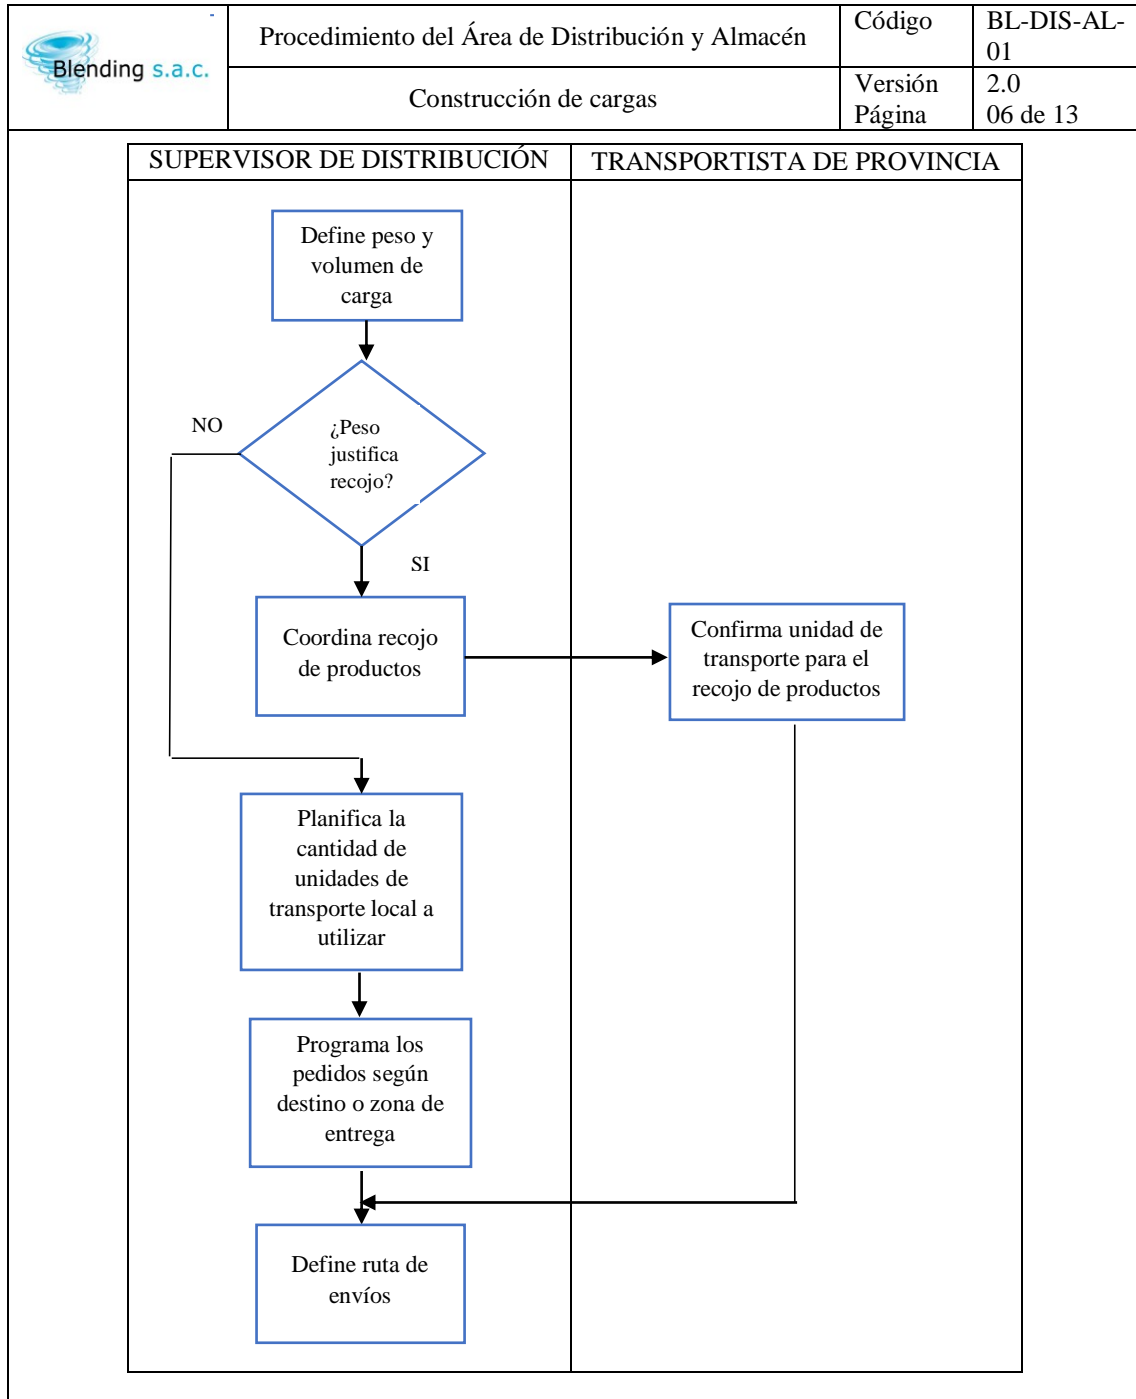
Blending s.a.c.

| Procedimiento del Área de Distribución y Almacén | Código | BL-DIS-AL-01 |
|---|---|---|
| Construcción de cargas | Versión Página | 2.0 06 de 13 |

SUPERVISOR DE DISTRIBUCIÓN

TRANSPORTISTA DE PROVINCIA

Define peso y volumen de carga

¿Peso justifica recojo?

NO

SI

Coordina recojo de productos

Confirma unidad de transporte para el recojo de productos

Planifica la cantidad de unidades de transporte local a utilizar

Programa los pedidos según destino o zona de entrega

Define ruta de envíos